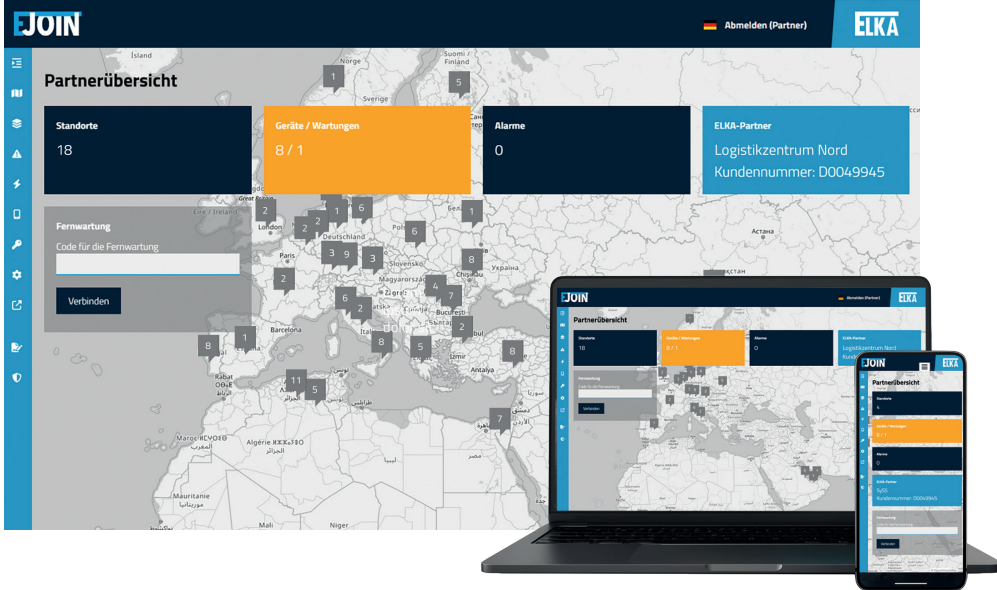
EJOIN

Abmelden (Partner)

ELKA

Partnerübersicht

Standorte
18

Geräte / Wartungen
8 / 1

Alarme
0

ELKA-Partner
Logistikzentrum Nord
Kundennummer: D0049945

Fernwartung
Code für die Fernwartung

Verbinden

Ísland
Suomi / Finland
Sverige
Éire / Ireland
London
Deutschland
Paris
Slovensko
Magyarország
Україна
Barcelona
București
Rabat
Algérie
Maroc
Mauritanie
Mali
Niger
Antalya
Казахстан

1
5
2
2
1
6
1
2
6
8
3
9
3
2
4
7
6
2
8
1
8
5
2
8
11
5
7

EJOIN
Abmelden (Partner)
ELKA
Partnerübersicht
Standorte
18
Geräte / Wartungen
8 / 1
Alarme
0
ELKA-Partner
Logistikzentrum Nord
Kunden
Fernwartung
Code für die Fernwartung
Verbinden

EJOIN
ELKA
Partnerübersicht
Standorte
4
Geräte / Wartungen
0 / 1
Alarme
0
ELKA-Partner
SySS
Kundennummer: D0049945
Fernwartung
Code für die Fernwartung
Verbinden